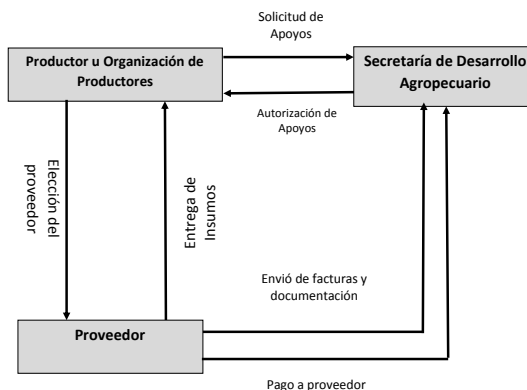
Solicitud de Apoyos

Productor u Organización de Productores

Secretaría de Desarrollo Agropecuario

Autorización de Apoyos

Elección del proveedor

Entrega de Insumos

Envió de facturas y documentación

Proveedor

Pago a proveedor